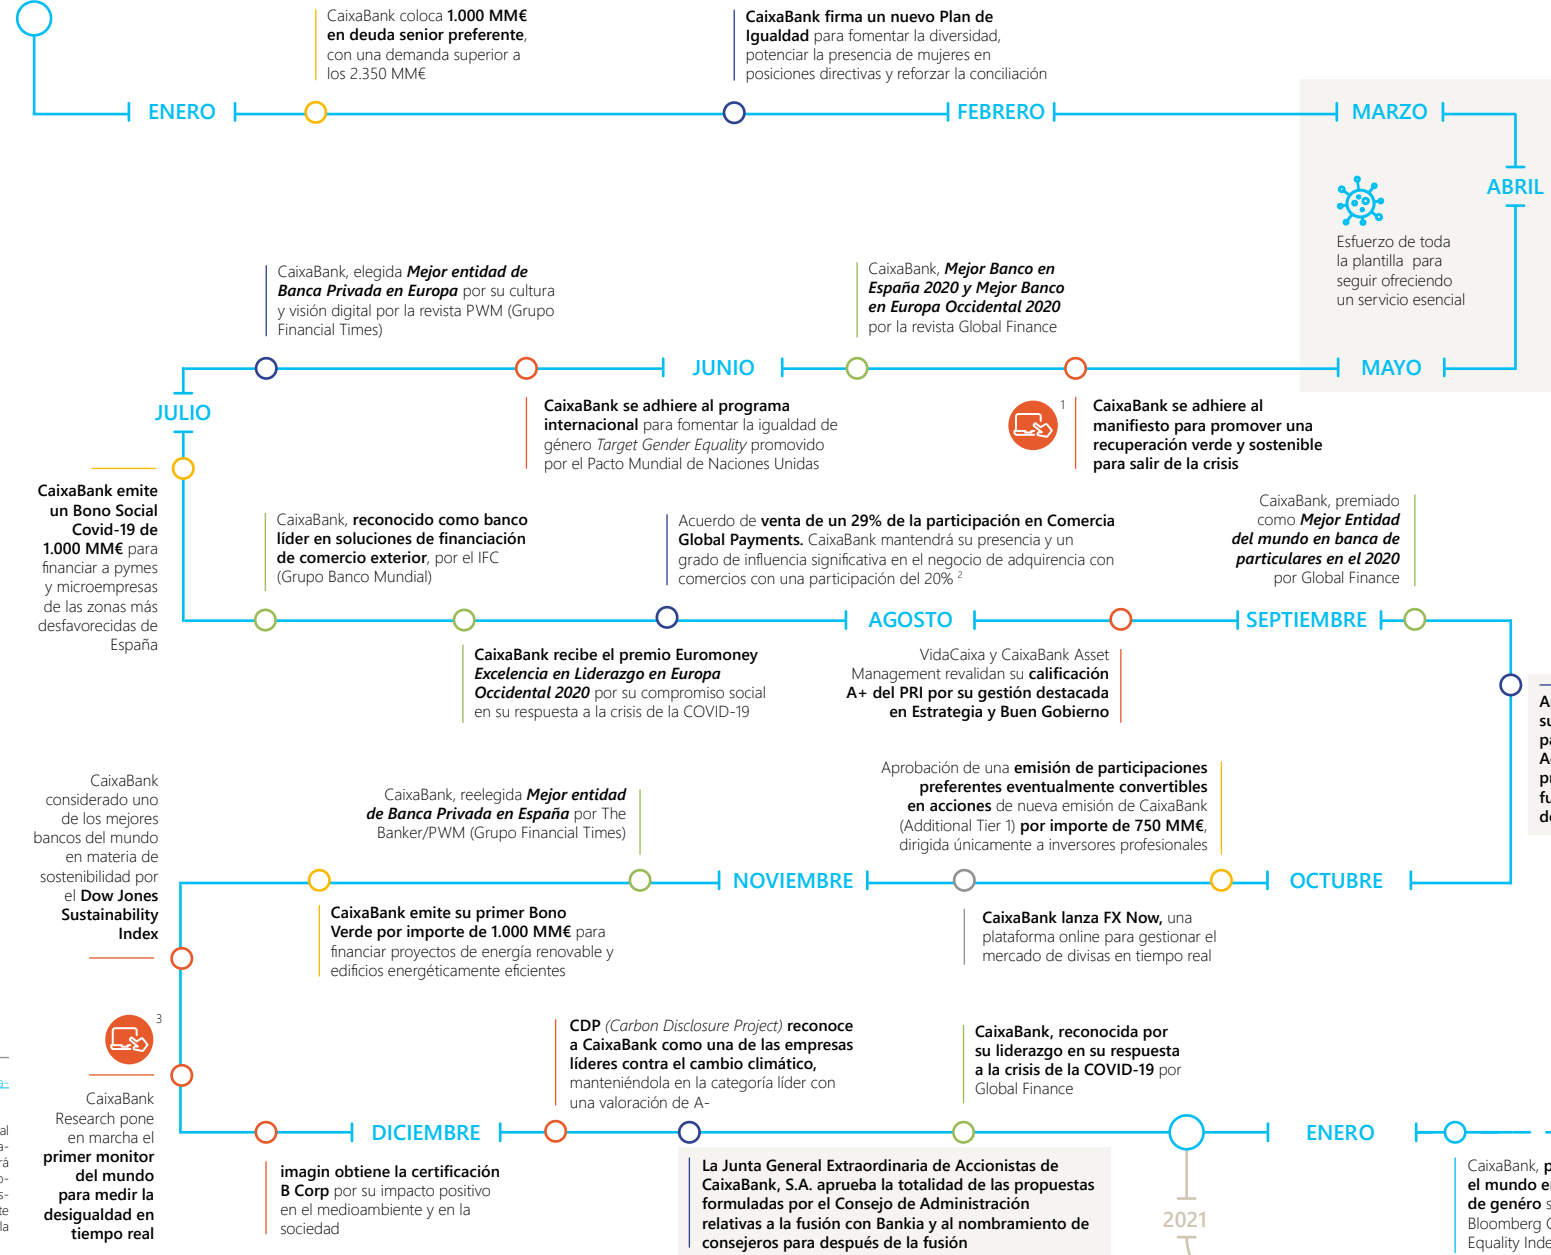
CaixaBank coloca **1.000 MM€ en deuda senior preferente**, con una demanda superior a los 2.350 MM€

**CaixaBank firma un nuevo Plan de Igualdad** para fomentar la diversidad, potenciar la presencia de mujeres en posiciones directivas y reforzar la conciliación

ENERO

FEBRERO

MARZO

ABRIL

Esfuerzo de toda la plantilla para seguir ofreciendo un servicio esencial

CaixaBank, elegida ***Mejor entidad de Banca Privada en Europa*** por su cultura y visión digital por la revista PWM (Grupo Financial Times)

CaixaBank, ***Mejor Banco en España 2020 y Mejor Banco en Europa Occidental 2020*** por la revista Global Finance

JUNIO

MAYO

JULIO

**CaixaBank se adhiere al programa internacional** para fomentar la igualdad de género *Target Gender Equality* promovido por el Pacto Mundial de Naciones Unidas

1

**CaixaBank se adhiere al manifiesto para promover una recuperación verde y sostenible para salir de la crisis**

**CaixaBank emite un Bono Social Covid-19 de 1.000 MM€** para financiar a pymes y microempresas de las zonas más desfavorecidas de España

CaixaBank, **reconocido como banco líder en soluciones de financiación de comercio exterior**, por el IFC (Grupo Banco Mundial)

Acuerdo de **venta de un 29% de la participación en Comercia Global Payments.** CaixaBank mantendrá su presencia y un grado de influencia significativa en el negocio de adquirencia con comercios con una participación del 20% $^2$

CaixaBank, premiado como ***Mejor Entidad del mundo en banca de particulares en el 2020*** por Global Finance

AGOSTO

SEPTIEMBRE

**CaixaBank recibe el premio Euromoney *Excelencia en Liderazgo en Europa Occidental 2020*** por su compromiso social en su respuesta a la crisis de la COVID-19

VidaCaixa y CaixaBank Asset Management revalidan su **calificación A+ del PRI por su gestión destacada en Estrategia y Buen Gobierno**

A
su
pa
A
pr
fu
de

CaixaBank considerado uno de los mejores bancos del mundo en materia de sostenibilidad por el **Dow Jones Sustainability Index**

CaixaBank, reelegida ***Mejor entidad de Banca Privada en España*** por The Banker/PWM (Grupo Financial Times)

Aprobación de una **emisión de participaciones preferentes eventualmente convertibles en acciones** de nueva emisión de CaixaBank (Additional Tier 1) **por importe de 750 MM€**, dirigida únicamente a inversores profesionales

NOVIEMBRE

OCTUBRE

**CaixaBank emite su primer Bono Verde por importe de 1.000 MM€** para financiar proyectos de energía renovable y edificios energéticamente eficientes

**CaixaBank lanza FX Now,** una plataforma online para gestionar el mercado de divisas en tiempo real

3

**CDP** *(Carbon Disclosure Project)* **reconoce a CaixaBank como una de las empresas líderes contra el cambio climático,** manteniéndola en la categoría líder con una valoración de A-

**CaixaBank, reconocida por su liderazgo en su respuesta a la crisis de la COVID-19** por Global Finance

CaixaBank Research pone en marcha el **primer monitor del mundo para medir la desigualdad en tiempo real**

DICIEMBRE

ENERO

2021

**imagin obtiene la certificación B Corp** por su impacto positivo en el medioambiente y en la sociedad

**La Junta General Extraordinaria de Accionistas de CaixaBank, S.A. aprueba la totalidad de las propuestas formuladas por el Consejo de Administración relativas a la fusión con Bankia y al nombramiento de consejeros para después de la fusión**

CaixaBank, p
el mundo e
de género s
Bloomberg G
Equality Inde